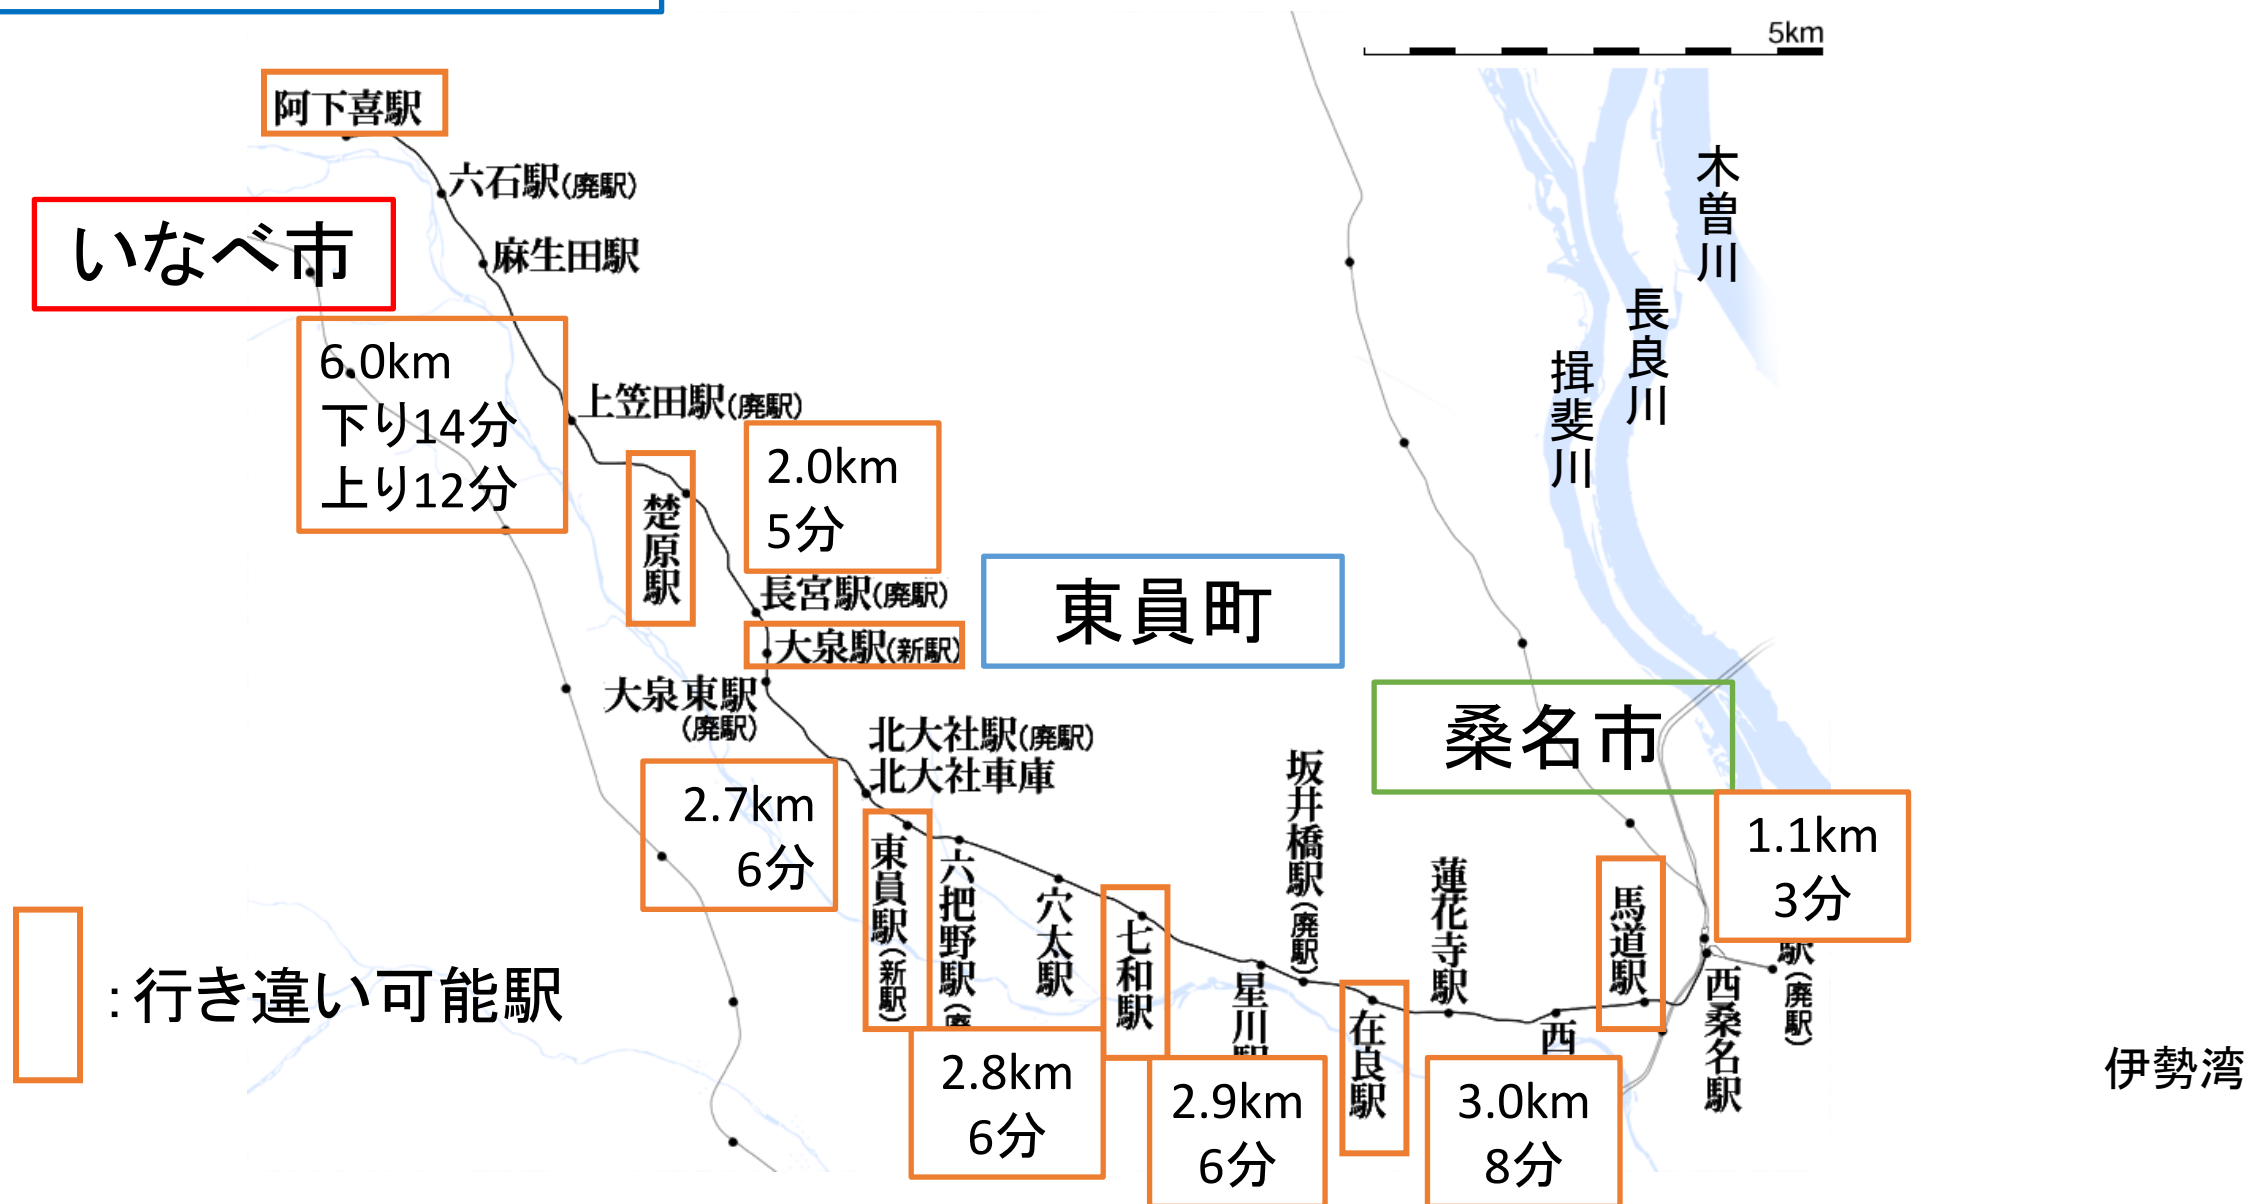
5km

阿下喜駅

六石駅(廃駅)

麻生田駅

いなべ市

6.0km
下り14分
上り12分

上笠田駅(廃駅)

楚原駅

2.0km
5分

長宮駅(廃駅)

大泉駅(新駅)

東員町

大泉東駅(廃駅)

北大社駅(廃駅)
北大社車庫

2.7km
6分

東員駅(新駅)

六把野駅(廃

穴太駅

七和駅

星川駅

坂井橋駅(廃駅)

在良駅

蓮花寺駅

西

馬道駅

桑名市

1.1km
3分

駅(廃駅)

西桑名駅

木曽川

長良川

揖斐川

伊勢湾

2.8km
6分

2.9km
6分

3.0km
8分

:行き違い可能駅